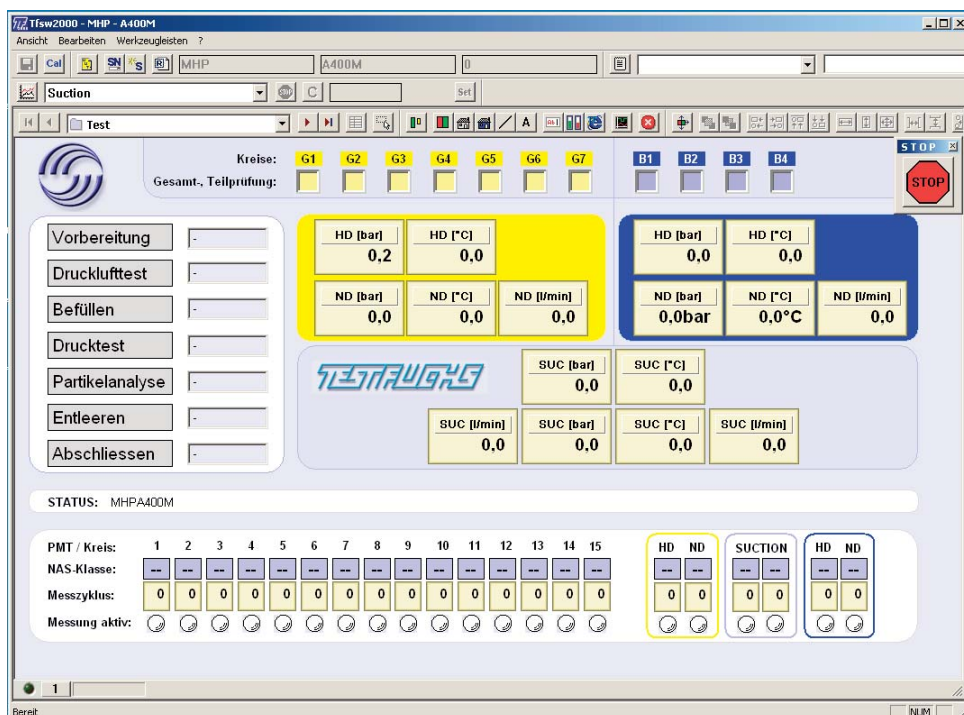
Tfsw2000 - MHP - A400M

Ansicht Bearbeiten Werkzeugleisten ?

Cal SN S MHP A400M 0

Suction C Set

Test

Kreise: G1 G2 G3 G4 G5 G6 G7 B1 B2 B3 B4
Gesamt-, Teilprüfung:

STOP

STOP

Vorbereitung -
Drucklufttest -
Befüllen -
Drucktest -
Partikelanalyse -
Entleeren -
Abschliessen -

| HD [bar] | HD [°C] | |
|---|---|---|
| 0,2 | 0,0 | |
| ND [bar] | ND [°C] | ND [l/min] |
| 0,0 | 0,0 | 0,0 |

| HD [bar] | HD [°C] | |
|---|---|---|
| 0,0 | 0,0 | |
| ND [bar] | ND [°C] | ND [l/min] |
| 0,0bar | 0,0°C | 0,0 |

TESTFUCHS

| | SUC [bar] | SUC [°C] | |
|---|---|---|---|
| | 0,0 | 0,0 | |
| SUC [l/min] | SUC [bar] | SUC [°C] | SUC [l/min] |
| 0,0 | 0,0 | 0,0 | 0,0 |

STATUS: MHPA400M

| PMT / Kreis: | 1 | 2 | 3 | 4 | 5 | 6 | 7 | 8 | 9 | 10 | 11 | 12 | 13 | 14 | 15 | HD | ND | SUCTION | | HD | ND |
|---|---|---|---|---|---|---|---|---|---|---|---|---|---|---|---|---|---|---|---|---|---|
| NAS-Klasse: | -- | -- | -- | -- | -- | -- | -- | -- | -- | -- | -- | -- | -- | -- | -- | -- | -- | -- | -- | -- | -- |
| Messzyklus: | 0 | 0 | 0 | 0 | 0 | 0 | 0 | 0 | 0 | 0 | 0 | 0 | 0 | 0 | 0 | 0 | 0 | 0 | 0 | 0 | 0 |
| Messung aktiv: | | | | | | | | | | | | | | | | | | | | | |

1

Bereit NUM